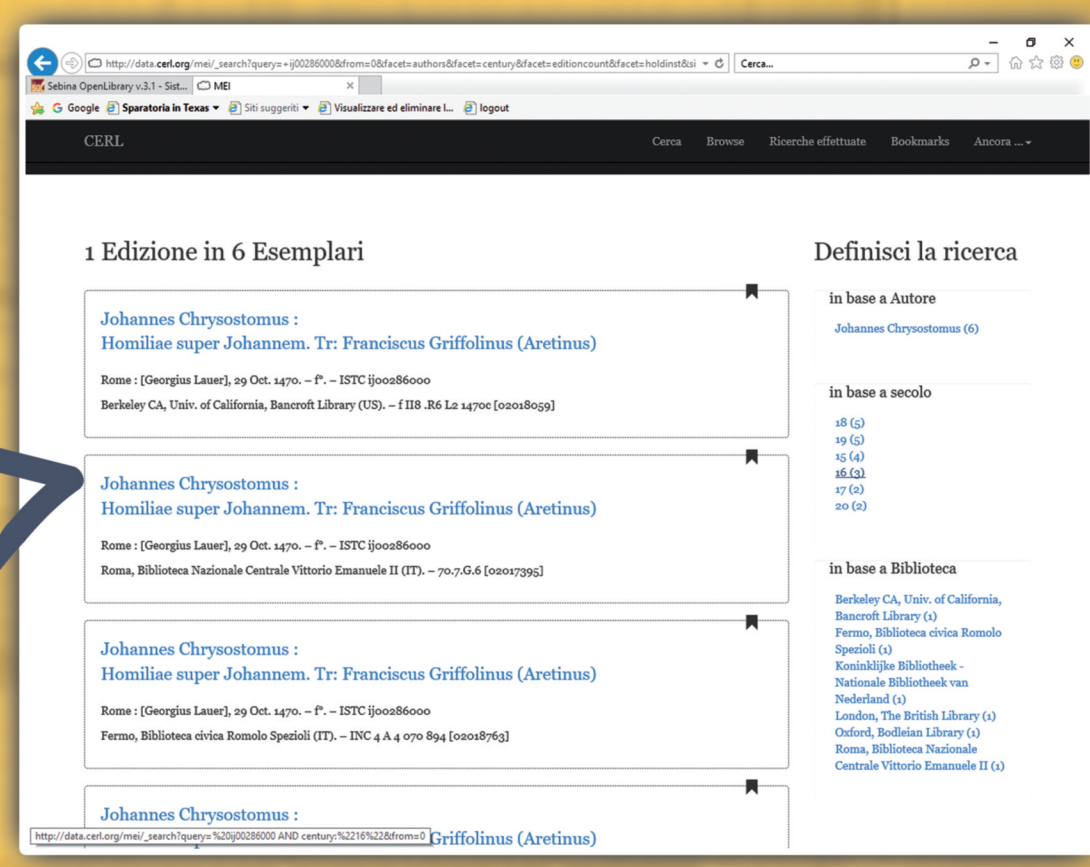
http://data.cerl.org/mei/_search?query=+ij00286000&from=0&facet=authors&facet=century&facet=editioncount&facet=holdinst&si
Cerca...

Sebina OpenLibrary v.3.1 - Sist...
MEI

Google
Sparatoria in Texas
Siti suggeriti
Visualizzare ed eliminare l...
logout

CERL
Cerca
Browse
Ricerche effettuate
Bookmarks
Ancora ...

1 Edizione in 6 Esemplari

Johannes Chrysostomus :
Homiliae super Johannem. Tr: Franciscus Griffolinus (Aretinus)

Rome : [Georgius Lauer], 29 Oct. 1470. – f°. – ISTC ij00286000
Berkeley CA, Univ. of California, Bancroft Library (US). – f II8 .R6 L2 1470c [02018059]

Johannes Chrysostomus :
Homiliae super Johannem. Tr: Franciscus Griffolinus (Aretinus)

Rome : [Georgius Lauer], 29 Oct. 1470. – f°. – ISTC ij00286000
Roma, Biblioteca Nazionale Centrale Vittorio Emanuele II (IT). – 70.7.G.6 [02017395]

Johannes Chrysostomus :
Homiliae super Johannem. Tr: Franciscus Griffolinus (Aretinus)

Rome : [Georgius Lauer], 29 Oct. 1470. – f°. – ISTC ij00286000
Fermo, Biblioteca civica Romolo Spezioli (IT). – INC 4 A 4 070 894 [02018763]

Johannes Chrysostomus :
Griffolinus (Aretinus)

http://data.cerl.org/mei/_search?query=%20ij00286000 AND century:%2216%22&from=0

Definisci la ricerca

in base a Autore
Johannes Chrysostomus (6)

in base a secolo
18 (5)
19 (5)
15 (4)
16 (3)
17 (2)
20 (2)

in base a Biblioteca
Berkeley CA, Univ. of California, Bancroft Library (1)
Fermo, Biblioteca civica Romolo Spezioli (1)
Koninklijke Bibliotheek - Nationale Bibliotheek van Nederland (1)
London, The British Library (1)
Oxford, Bodleian Library (1)
Roma, Biblioteca Nazionale Centrale Vittorio Emanuele II (1)